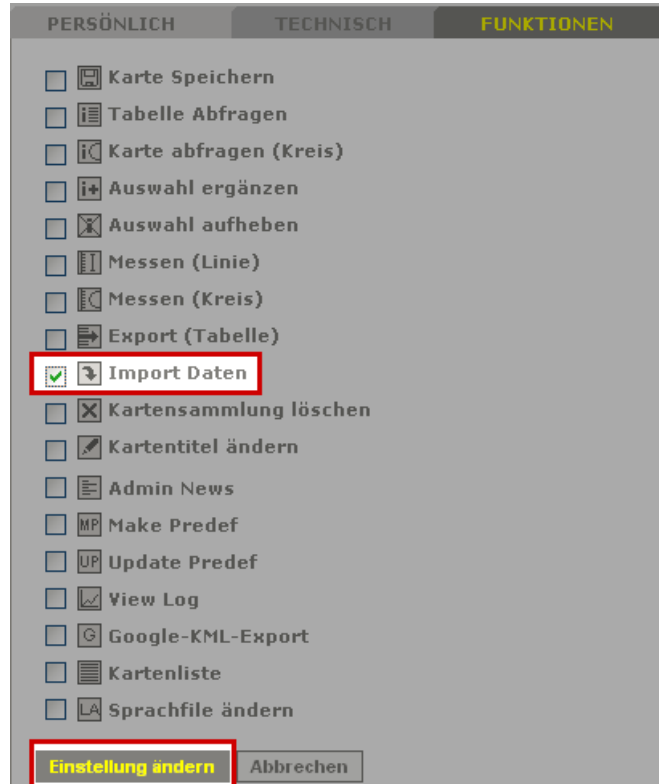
PERSÖNLICH TECHNISCH FUNKTIONEN

Karte Speichern
Tabelle Abfragen
Karte abfragen (Kreis)
Auswahl ergänzen
Auswahl aufheben
Messen (Linie)
Messen (Kreis)
Export (Tabelle)
Import Daten
Kartensammlung löschen
Kartentitel ändern
Admin News
MP Make Predef
UP Update Predef
View Log
G Google-KML-Export
Kartenliste
LA Sprachfile ändern

Einstellung ändern Abbrechen